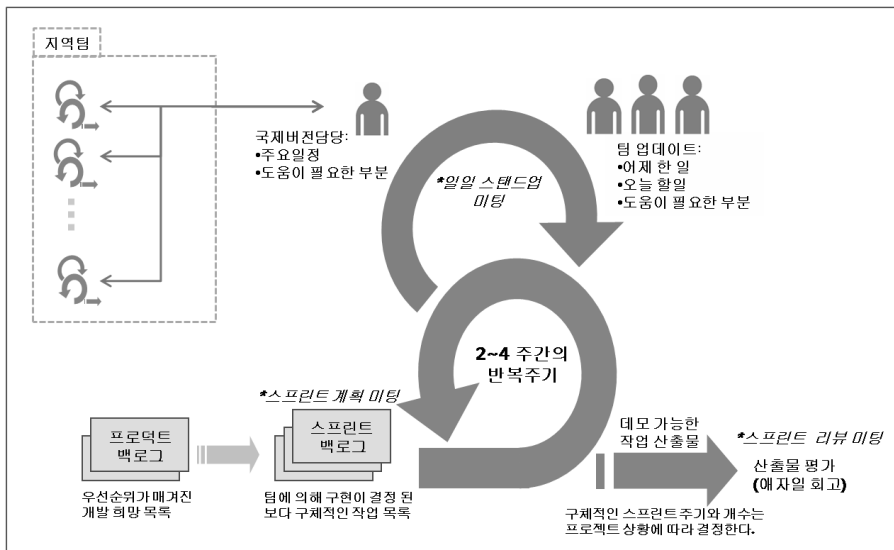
지역팀

국제버전담당:
•주요일정
•도움이 필요한 부분

팀 업데이트:
•어제 한 일
•오늘 할일
•도움이 필요한 부분

*일일 스탠드업 미팅

2~4 주간의 반복주기

*스프린트 계획 미팅

프로덕트 백로그

스프린트 백로그

우선순위가 매겨진 개발 희망 목록

팀에 의해 구현이 결정 된 보다 구체적인 작업 목록

데모 가능한 작업 산출물

*스프린트 리뷰 미팅

산출물 평가 (애자일 회고)

구체적인 스프린트 주기와 개수는 프로젝트 상황에 따라 결정한다.